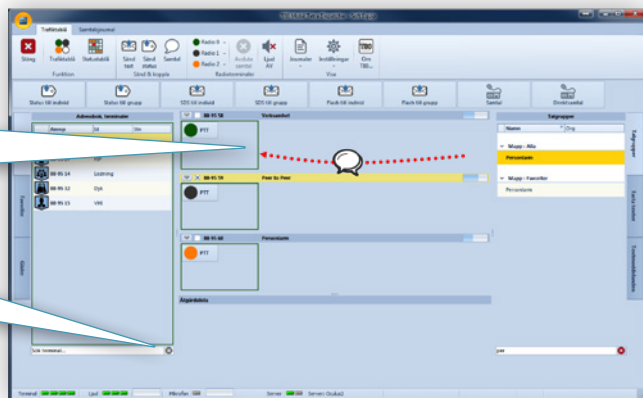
Trafiktablå Samtalsjournal

Stäng Trafiktablå Statustablå Funktion

Sänd fatt Sänd status Samtal Sänd & koppla

Radio 0 Radio 1 Radio 2 Avsluta samtal Ljud AV Radioterminaler

Inomsaker Inställningar Om TBD Visa

Status till individ Status till grupp SDS till individ SDS till grupp Flash till individ Flash till grupp Samtal Direkt samtal

Adressbok, terminaler

Anrop Id Str

88-95-14 Ledning

88-95-12 Dykt

88-95-15 VHI

Favoriter

Status

Sök terminal...

88-95 58 Vintsamtal

PTT

88-95 59 Peer to Peer

PTT

88-95 60 Personlarm

PTT

Åtgärdslista

Talgrupper

Namn Org

Mapp - Alla

Personlarm

Mapp - Favoriter

Personlarm

Talgrupper

Kartor/status

Funktionsknappar

per

Terminal Last Mikrofon Server Server: Skuba2